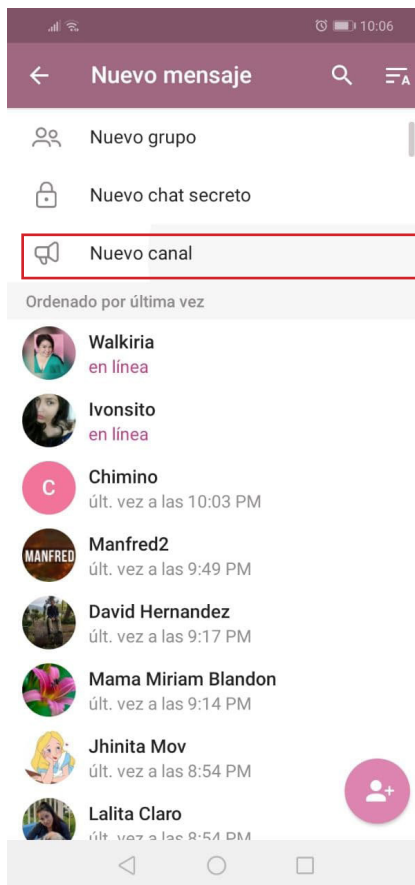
10:06

Nuevo mensaje

Nuevo grupo

Nuevo chat secreto

Nuevo canal

Ordenado por última vez

Walkiria
en línea

Ivonsito
en línea

C
Chimino
últ. vez a las 10:03 PM

MANFRED
Manfred2
últ. vez a las 9:49 PM

David Hernandez
últ. vez a las 9:17 PM

Mama Miriam Blandon
últ. vez a las 9:14 PM

Jhinita Mov
últ. vez a las 8:54 PM

Lalita Claro
últ. vez a las 8:54 PM